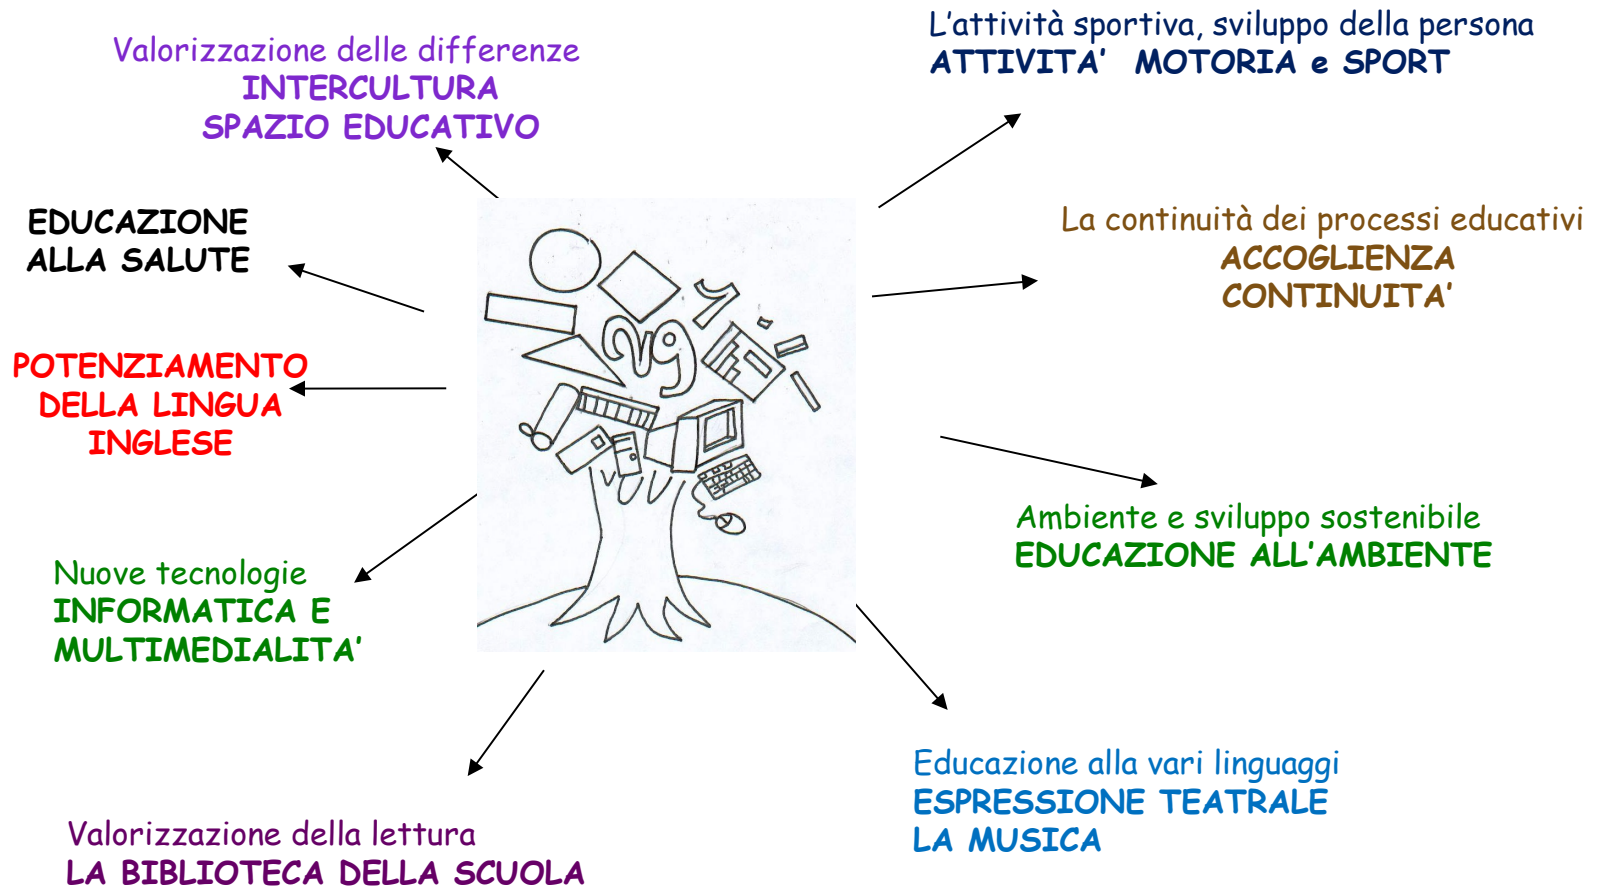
Valorizzazione delle differenze
INTERCULTURA
SPAZIO EDUCATIVO

L'attività sportiva, sviluppo della persona
ATTIVITA' MOTORIA e SPORT

EDUCAZIONE
ALLA SALUTE

La continuità dei processi educativi
ACCOGLIENZA
CONTINUITA'

POTENZIAMENTO
DELLA LINGUA
INGLESE

Ambiente e sviluppo sostenibile
EDUCAZIONE ALL'AMBIENTE

Nuove tecnologie
INFORMATICA E
MULTIMEDIALITA'

Educazione alla vari linguaggi
ESPRESSIONE TEATRALE
LA MUSICA

Valorizzazione della lettura
LA BIBLIOTECA DELLA SCUOLA